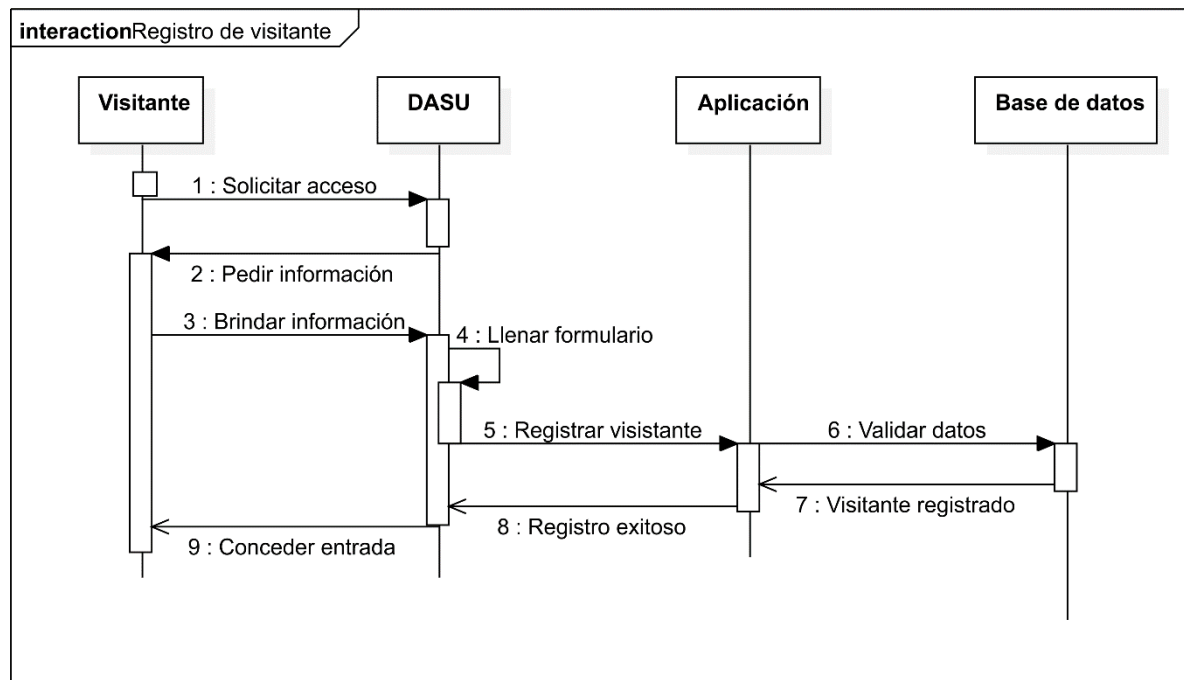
interactionRegistro de visitante

Visitante

DASU

Aplicación

Base de datos

1 : Solicitar acceso

2 : Pedir información

3 : Brindar información

4 : Llenar formulario

5 : Registrar visistante

6 : Validar datos

7 : Visitante registrado

8 : Registro exitoso

9 : Conceder entrada